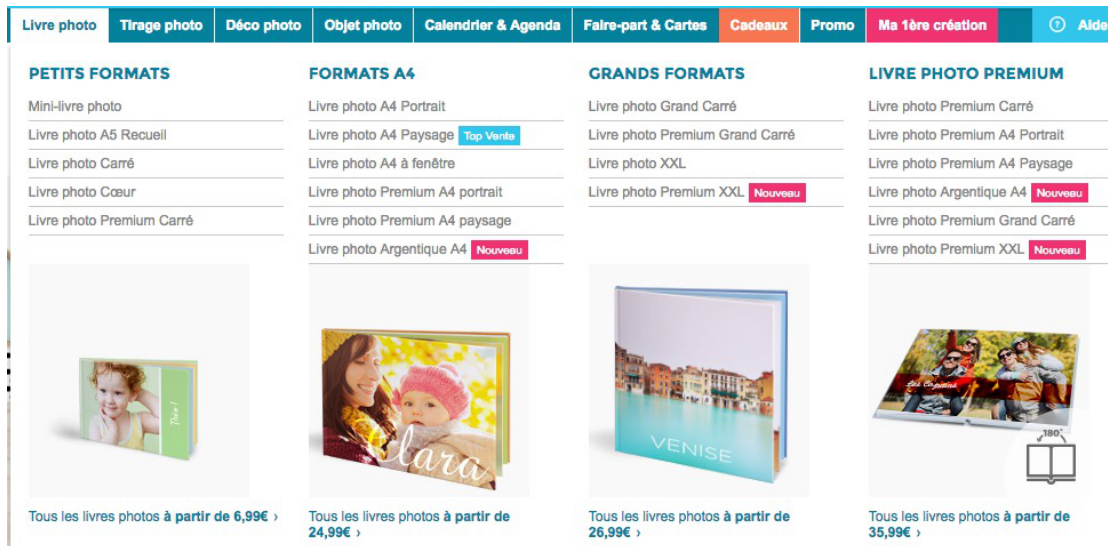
Livre photo | Tirage photo | Déco photo | Objet photo | Calendrier & Agenda | Faire-part & Cartes | Cadeaux | Promo | Ma 1ère création | Aide

PETITS FORMATS

Mini-livre photo
Livre photo A5 Recueil
Livre photo Carré
Livre photo Cœur
Livre photo Premium Carré

Theo !

Tous les livres photos à partir de 6,99€ ›

FORMATS A4

Livre photo A4 Portrait
Livre photo A4 Paysage Top Vente
Livre photo A4 à fenêtre
Livre photo Premium A4 portrait
Livre photo Premium A4 paysage
Livre photo Argentique A4 Nouveau

Clara

Tous les livres photos à partir de 24,99€ ›

GRANDS FORMATS

Livre photo Grand Carré
Livre photo Premium Grand Carré
Livre photo XXL
Livre photo Premium XXL Nouveau

VENISE

Tous les livres photos à partir de 26,99€ ›

LIVRE PHOTO PREMIUM

Livre photo Premium Carré
Livre photo Premium A4 Portrait
Livre photo Premium A4 Paysage
Livre photo Argentique A4 Nouveau
Livre photo Premium Grand Carré
Livre photo Premium XXL Nouveau

180°

Tous les livres photos à partir de 35,99€ ›